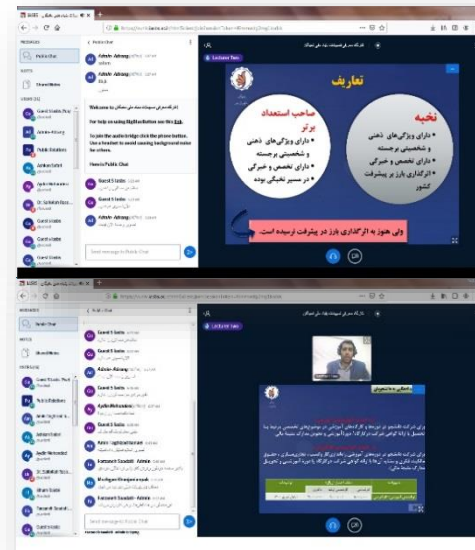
Public Chat

Welcome to

For help on using BigBlueButton see this link.

To join the audio bridge click the phone button. Use a headset to avoid causing background noise for others.

Here is Public Chat

تعاریف

صاحب استعداد برتر
• دارای ویژگی‌های ذهنی
• و شخصیتی برجسته
• دارای تخصص و خبرگی
• در مسیر نخبگی بودن

نخبه
• دارای ویژگی‌های ذهنی و شخصیتی برجسته
• دارای تخصص و خبرگی
• اثرگذاری بارز بر پیشرفت کشور

ولی هنوز به اثرگذاری بارز در پیشرفت نرسیده است.

Guest 5 Satia

Admin Abrang

Guest 5 Satia

Guest 5 Satia

Farzaneh Saadati - Admin

Farzaneh Saadati - Admin

Send message to Public Chat